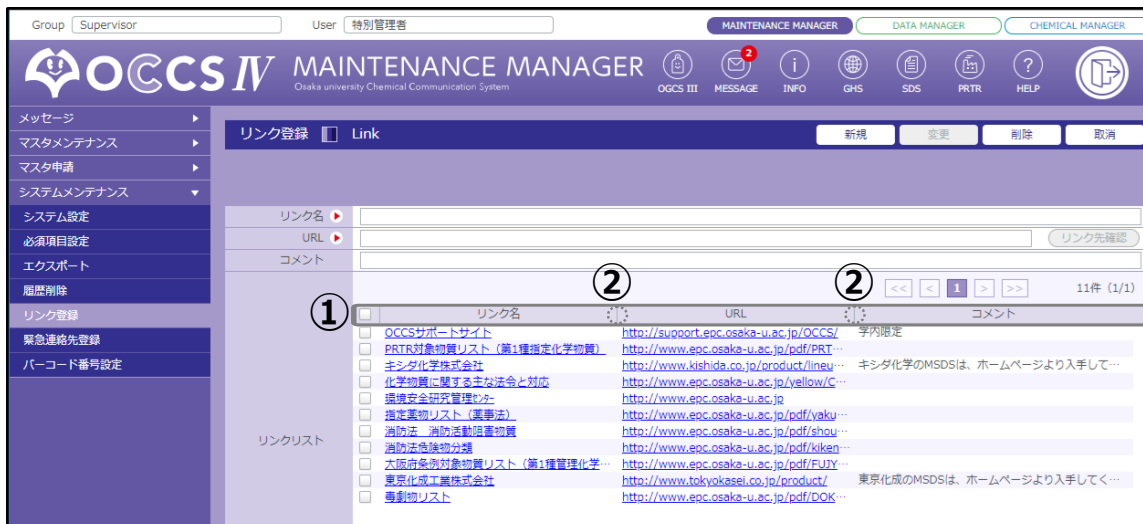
Group Supervisor User 特別管理者 MAINTENANCE MANAGER DATA MANAGER CHEMICAL MANAGER

OCCS IV MAINTENANCE MANAGER
Osaka university Chemical Communication System

OGCS III MESSAGE 2 INFO GHS SDS PRTR HELP

メッセージ
マスタメンテナンス
マスタ申請
システムメンテナンス
システム設定
必須項目設定
エクスポート
履歴削除
リンク登録
緊急連絡先登録
バーコード番号設定

リンク登録 Link

新規 変更 削除 取消

リンク名
URL
リンク先確認
コメント

② ②

<< < 1 > >> 11件 (1/1)

①

| | リンク名 | URL | コメント |
|---|---|---|---|
| | OCCSサポートサイト | http://support.epc.osaka-u.ac.jp/OCCS/ | 学内限定 |
| | PRTR対象物質リスト（第1種指定化学物質） | http://www.epc.osaka-u.ac.jp/pdf/PRT… | |
| | キシダ化学株式会社 | http://www.kishida.co.jp/product/lineu… | キシダ化学のMSDSは、ホームページより入手して… |
| | 化学物質に関する主な法令と対応 | http://www.epc.osaka-u.ac.jp/yellow/C… | |
| | 環境安全研究管理ｾﾝﾀｰ | http://www.epc.osaka-u.ac.jp | |
| | 指定薬物リスト（薬事法） | http://www.epc.osaka-u.ac.jp/pdf/yaku… | |
| | 消防法 消防活動阻害物質 | http://www.epc.osaka-u.ac.jp/pdf/shou… | |
| | 消防法危険物分類 | http://www.epc.osaka-u.ac.jp/pdf/kiken… | |
| | 大阪府条例対象物質リスト（第1種管理化学… | http://www.epc.osaka-u.ac.jp/pdf/FUJY… | |
| | 東京化成工業株式会社 | http://www.tokyokasei.co.jp/product/ | 東京化成のMSDSは、ホームページより入手してく… |
| | 毒劇物リスト | http://www.epc.osaka-u.ac.jp/pdf/DOK… | |

リンクリスト